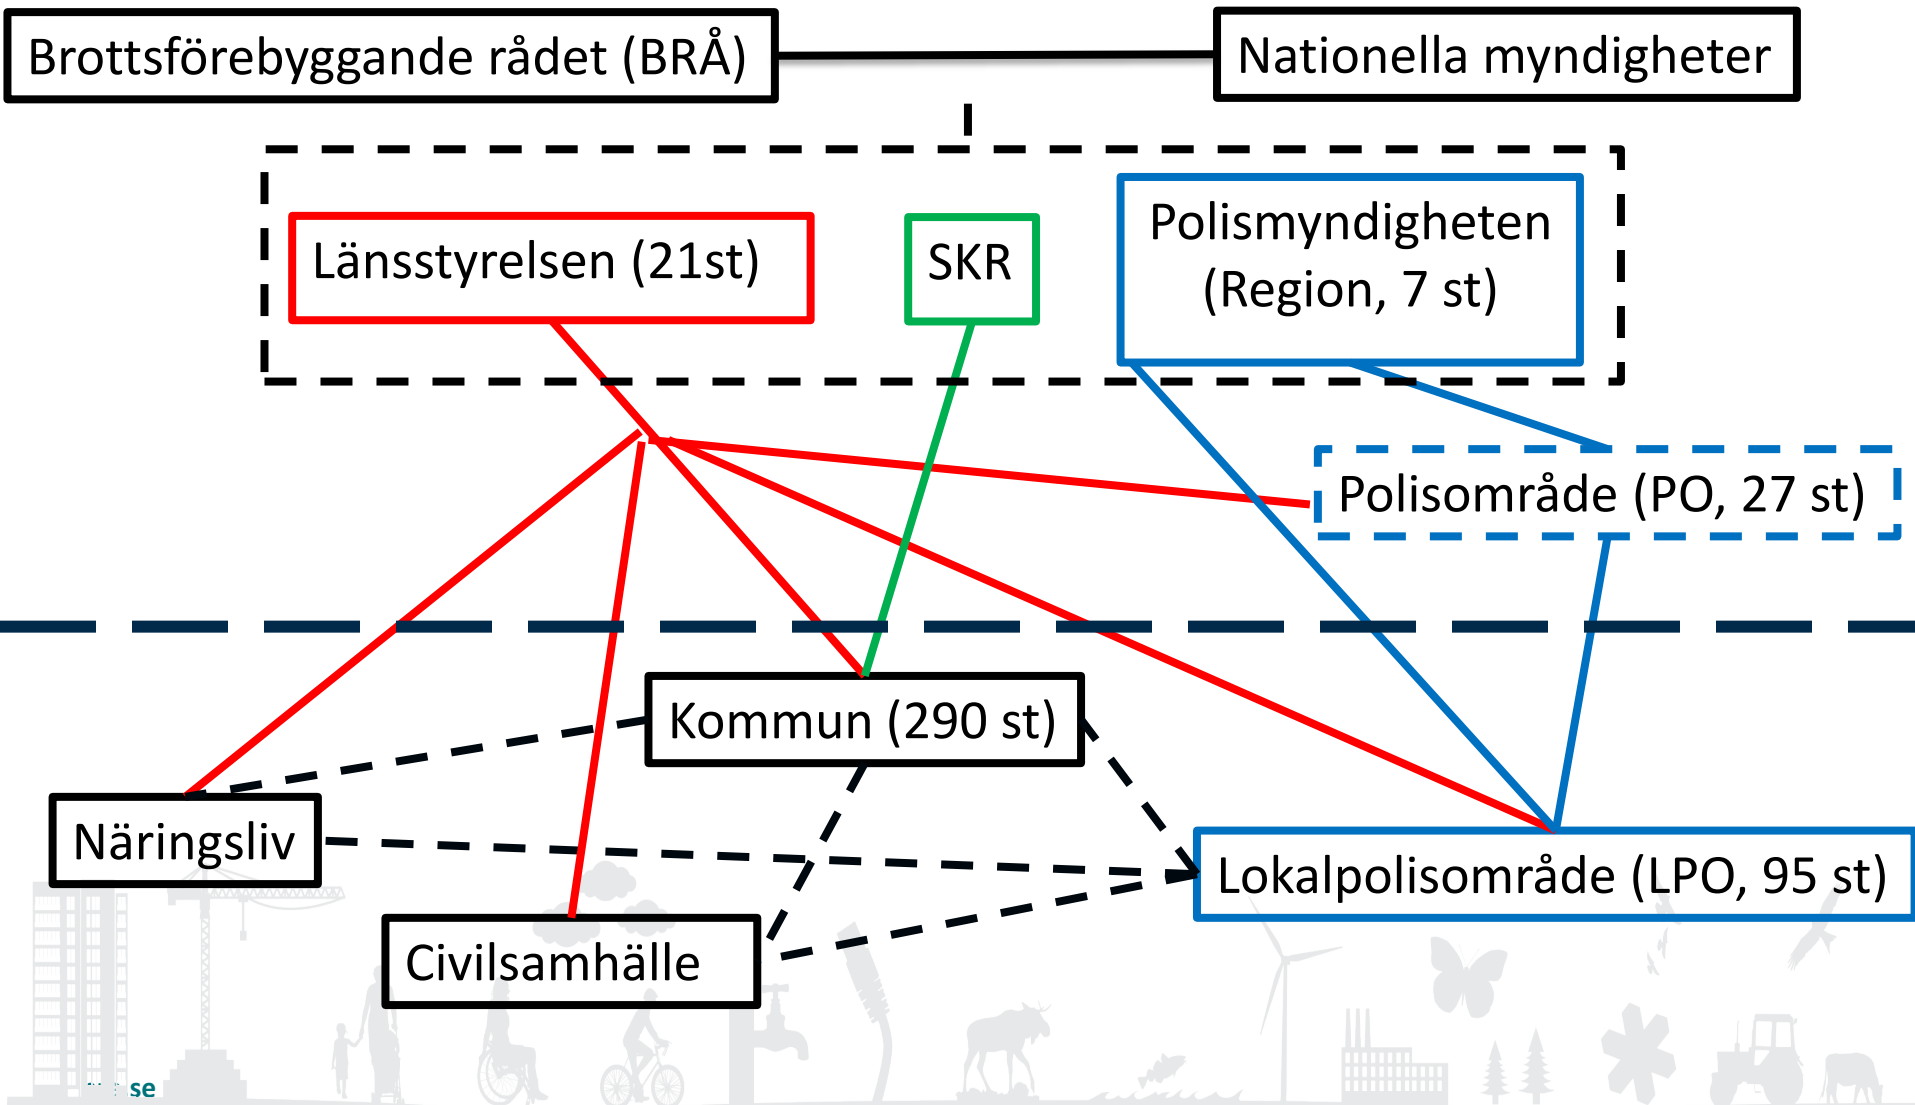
Brottsförebyggande rådet (BRÅ)

Nationella myndigheter

Länsstyrelsen (21st)

SKR

Polismyndigheten (Region, 7 st)

Polisområde (PO, 27 st)

Kommun (290 st)

Näringsliv

Lokalpolisområde (LPO, 95 st)

Civilsamhälle

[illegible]se